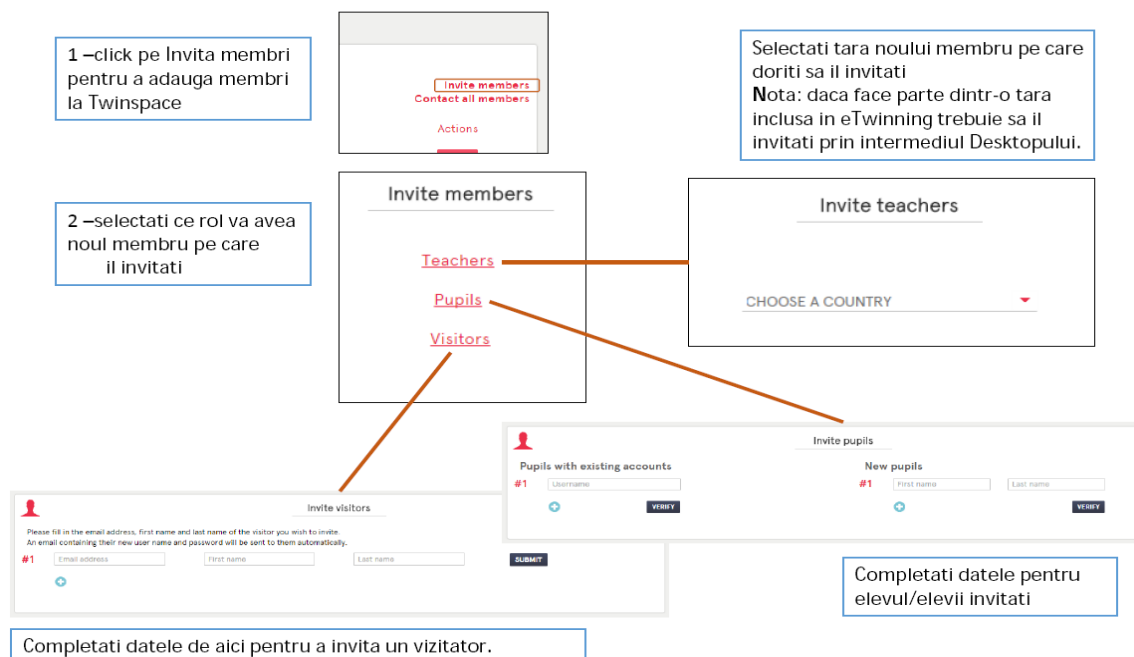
1 –click pe Invita membri pentru a adauga membri la Twinspace

Invite members
Contact all members

Actions

Selectati tara noului membru pe care doriti sa il invitati
Nota: daca face parte dintr-o tara inclusa in eTwinning trebuie sa il invitati prin intermediul Desktopului.

2 –selectati ce rol va avea noul membru pe care il invitati

Invite members

Teachers

Pupils

Visitors

Invite teachers

CHOOSE A COUNTRY

Invite pupils

Pupils with existing accounts

#1 Username

VERIFY

New pupils

#1 First name Last name

VERIFY

Invite visitors

Please fill in the email address, first name and last name of the visitor you wish to invite.
An email containing their new user name and password will be sent to them automatically.

#1 Email address First name Last name SUBMIT

Completati datele pentru elevul/elevii invitati

Completati datele de aici pentru a invita un vizitator.